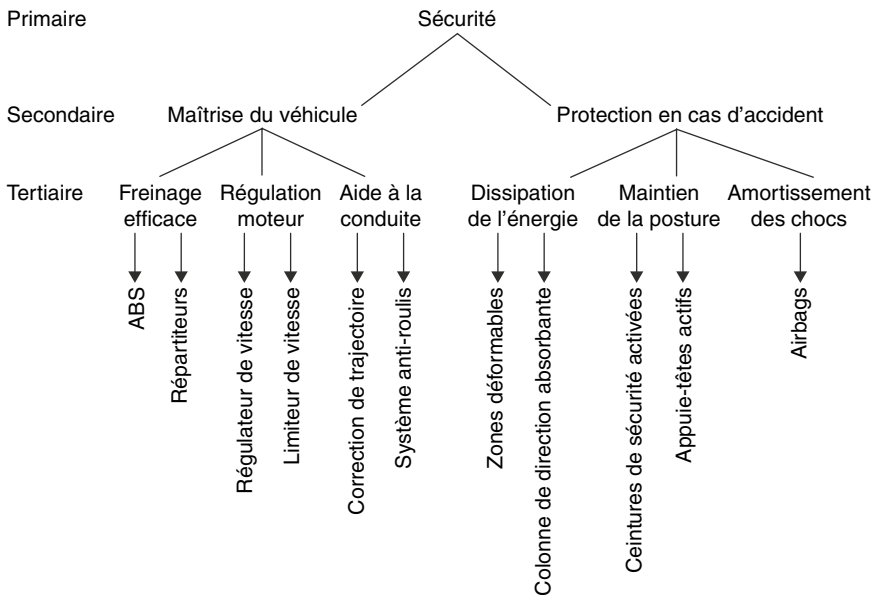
Primaire
Sécurité

Secondaire
Maîtrise du véhicule
Protection en cas d'accident

Tertiaire
Freinage efficace
Régulation moteur
Aide à la conduite
Dissipation de l'énergie
Maintien de la posture
Amortissement des chocs

ABS
Répartiteurs
Régulateur de vitesse
Limiteur de vitesse
Correction de trajectoire
Système anti-roulis
Zones déformables
Colonne de direction absorbante
Ceintures de sécurité activées
Appuie-têtes actifs
Airbags